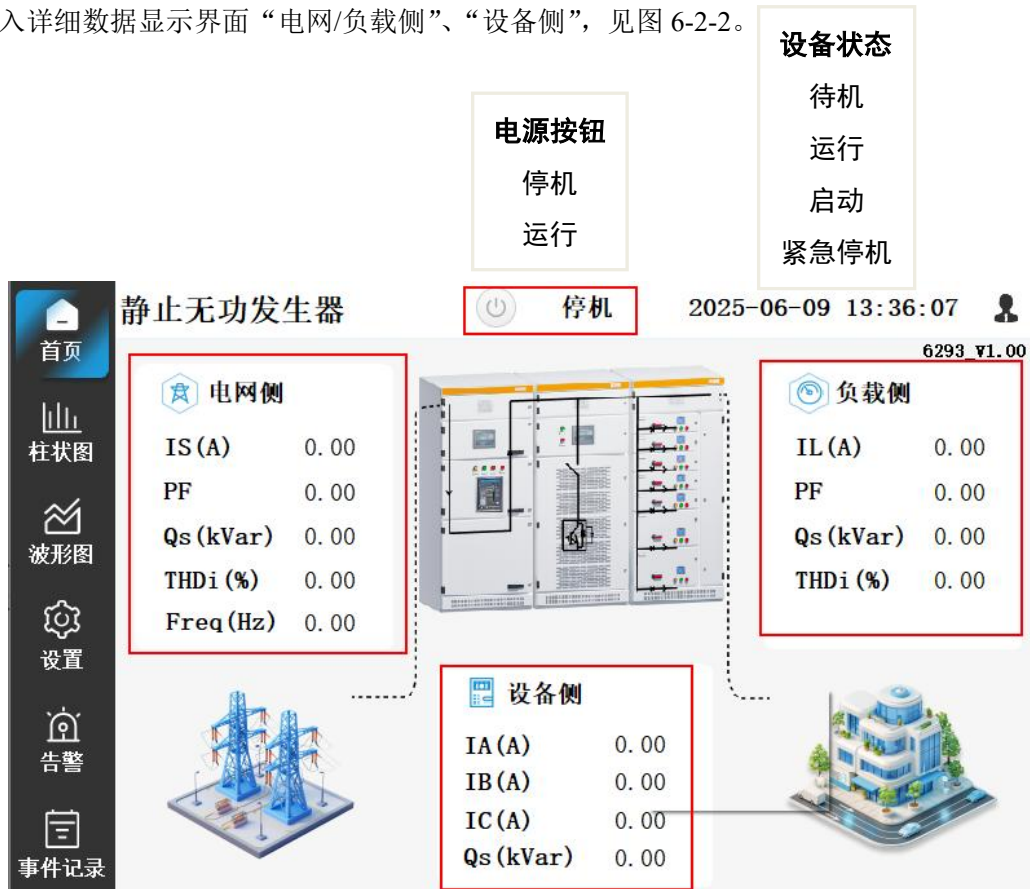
入详细数据显示界面“电网/负载侧”、“设备侧”，见图 6-2-2。

设备状态
待机
运行
启动
紧急停机

电源按钮
停机
运行

首页
柱状图
波形图
设置
告警
事件记录

静止无功发生器
停机
2025-06-09 13:36:07
6293_V1.00

电网侧
| | |
|---|---|
| IS(A) | 0.00 |
| PF | 0.00 |
| Qs(kVar) | 0.00 |
| THDi(%) | 0.00 |
| Freq(Hz) | 0.00 |

负载侧
| | |
|---|---|
| IL(A) | 0.00 |
| PF | 0.00 |
| Qs(kVar) | 0.00 |
| THDi(%) | 0.00 |

设备侧
| | |
|---|---|
| IA(A) | 0.00 |
| IB(A) | 0.00 |
| IC(A) | 0.00 |
| Qs(kVar) | 0.00 |